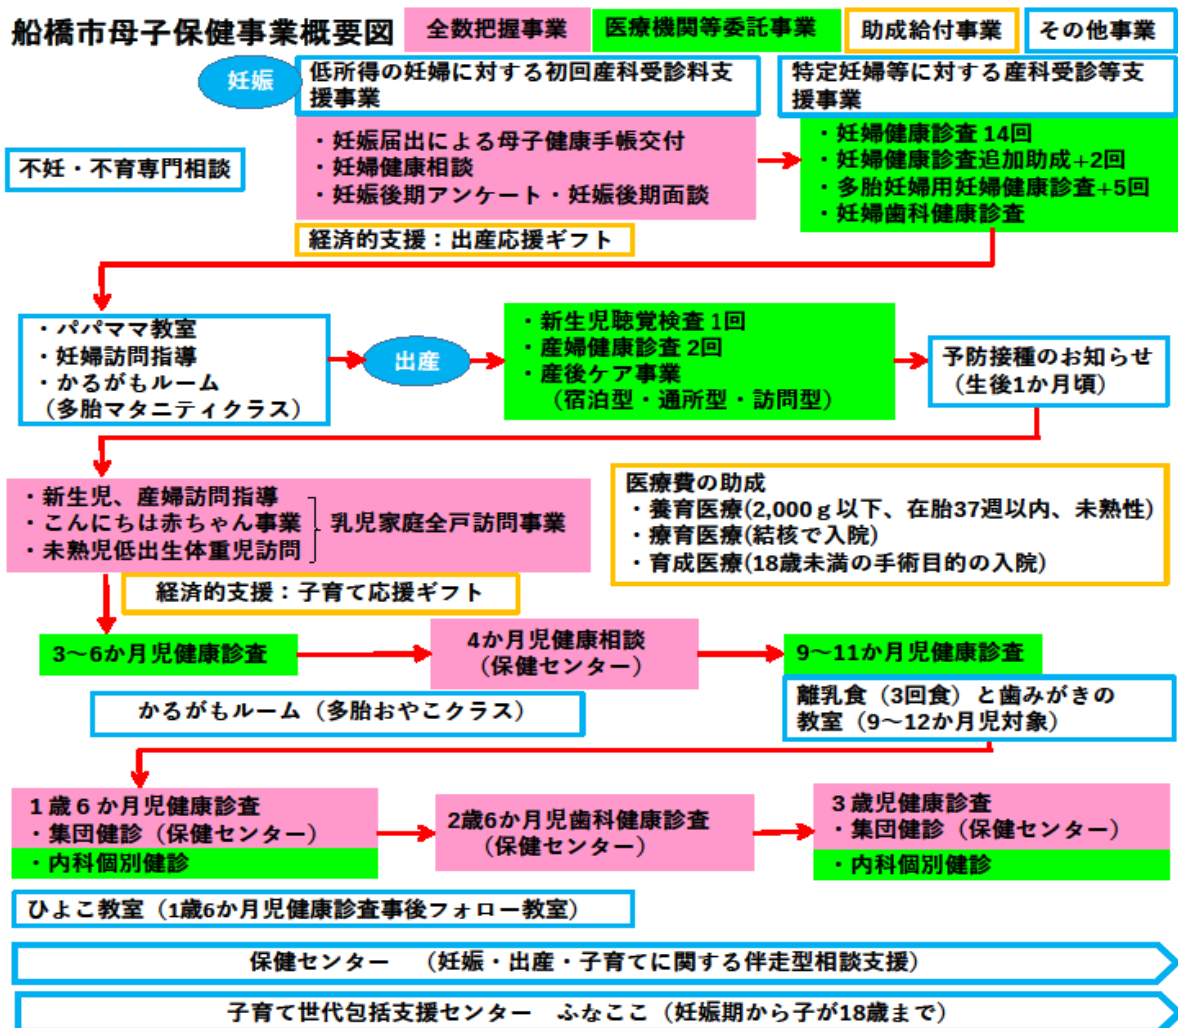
船橋市母子保健事業概要図

全数把握事業 | 医療機関等委託事業 | 助成給付事業 | その他事業

妊娠

低所得の妊婦に対する初回産科受診料支援事業

特定妊婦等に対する産科受診等支援事業

不妊・不育専門相談

・妊娠届出による母子健康手帳交付
・妊婦健康相談
・妊娠後期アンケート・妊娠後期面談

・妊婦健康診査 14回
・妊婦健康診査追加助成+2回
・多胎妊婦用妊婦健康診査+5回
・妊婦歯科健康診査

経済的支援：出産応援ギフト

・パパママ教室
・妊婦訪問指導
・かるがもルーム（多胎マタニティクラス）

出産

・新生児聴覚検査 1回
・産婦健康診査 2回
・産後ケア事業（宿泊型・通所型・訪問型）

予防接種のお知らせ（生後1か月頃）

・新生児、産婦訪問指導
・こんにちは赤ちゃん事業
・未熟児低出生体重児訪問

乳児家庭全戸訪問事業

医療費の助成
・養育医療(2,000ｇ以下、在胎37週以内、未熟性)
・療育医療(結核で入院)
・育成医療(18歳未満の手術目的の入院)

経済的支援：子育て応援ギフト

3～6か月児健康診査

4か月児健康相談（保健センター）

9～11か月児健康診査

かるがもルーム（多胎おやこクラス）

離乳食（3回食）と歯みがきの教室（9～12か月児対象）

1歳6か月児健康診査
・集団健診（保健センター）
・内科個別健診

2歳6か月児歯科健康診査（保健センター）

3歳児健康診査
・集団健診（保健センター）
・内科個別健診

ひよこ教室（1歳6か月児健康診査事後フォロー教室）

保健センター　（妊娠・出産・子育てに関する伴走型相談支援）

子育て世代包括支援センター　ふなここ（妊娠期から子が18歳まで）